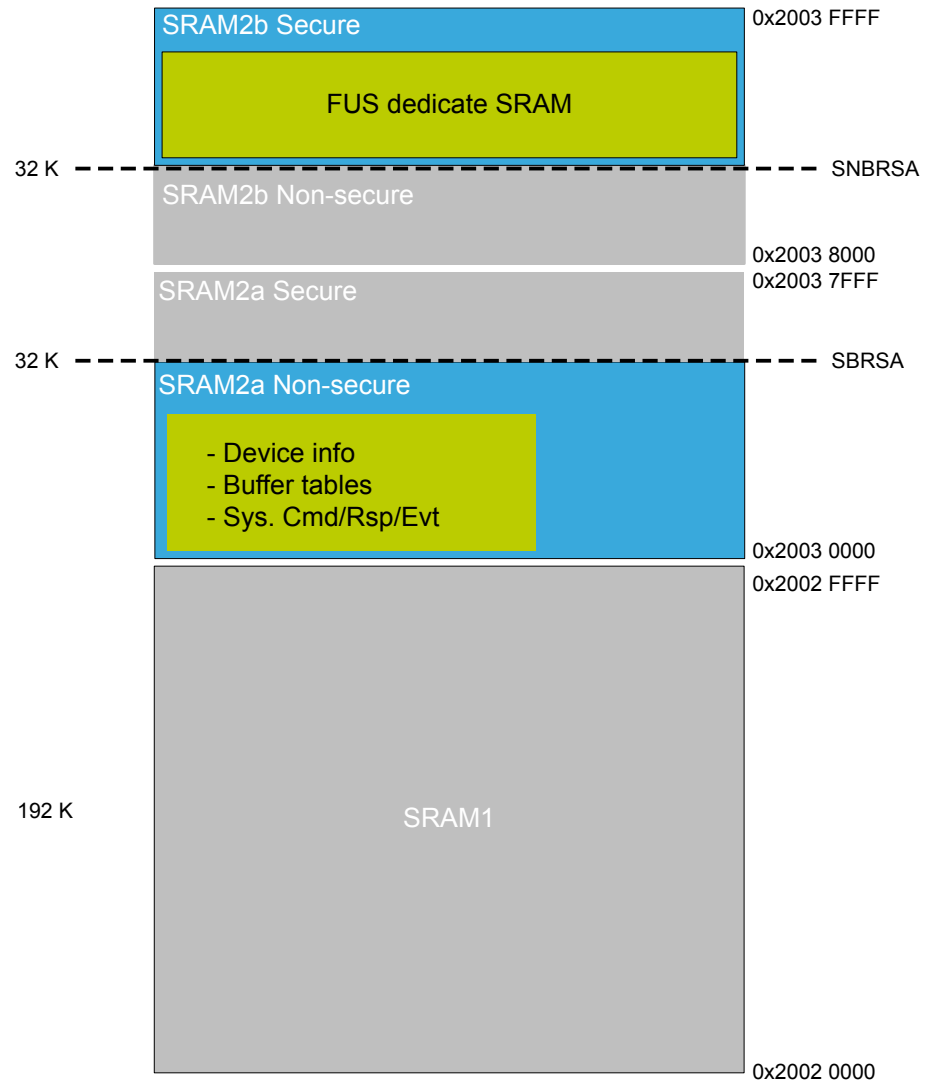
SRAM2b Secure

0x2003 FFFF

FUS dedicate SRAM

32 K

SNBRSA

SRAM2b Non-secure

0x2003 8000

0x2003 7FFF

SRAM2a Secure

32 K

SBRSA

SRAM2a Non-secure

- Device info
- Buffer tables
- Sys. Cmd/Rsp/Evt

0x2003 0000

0x2002 FFFF

192 K

SRAM1

0x2002 0000